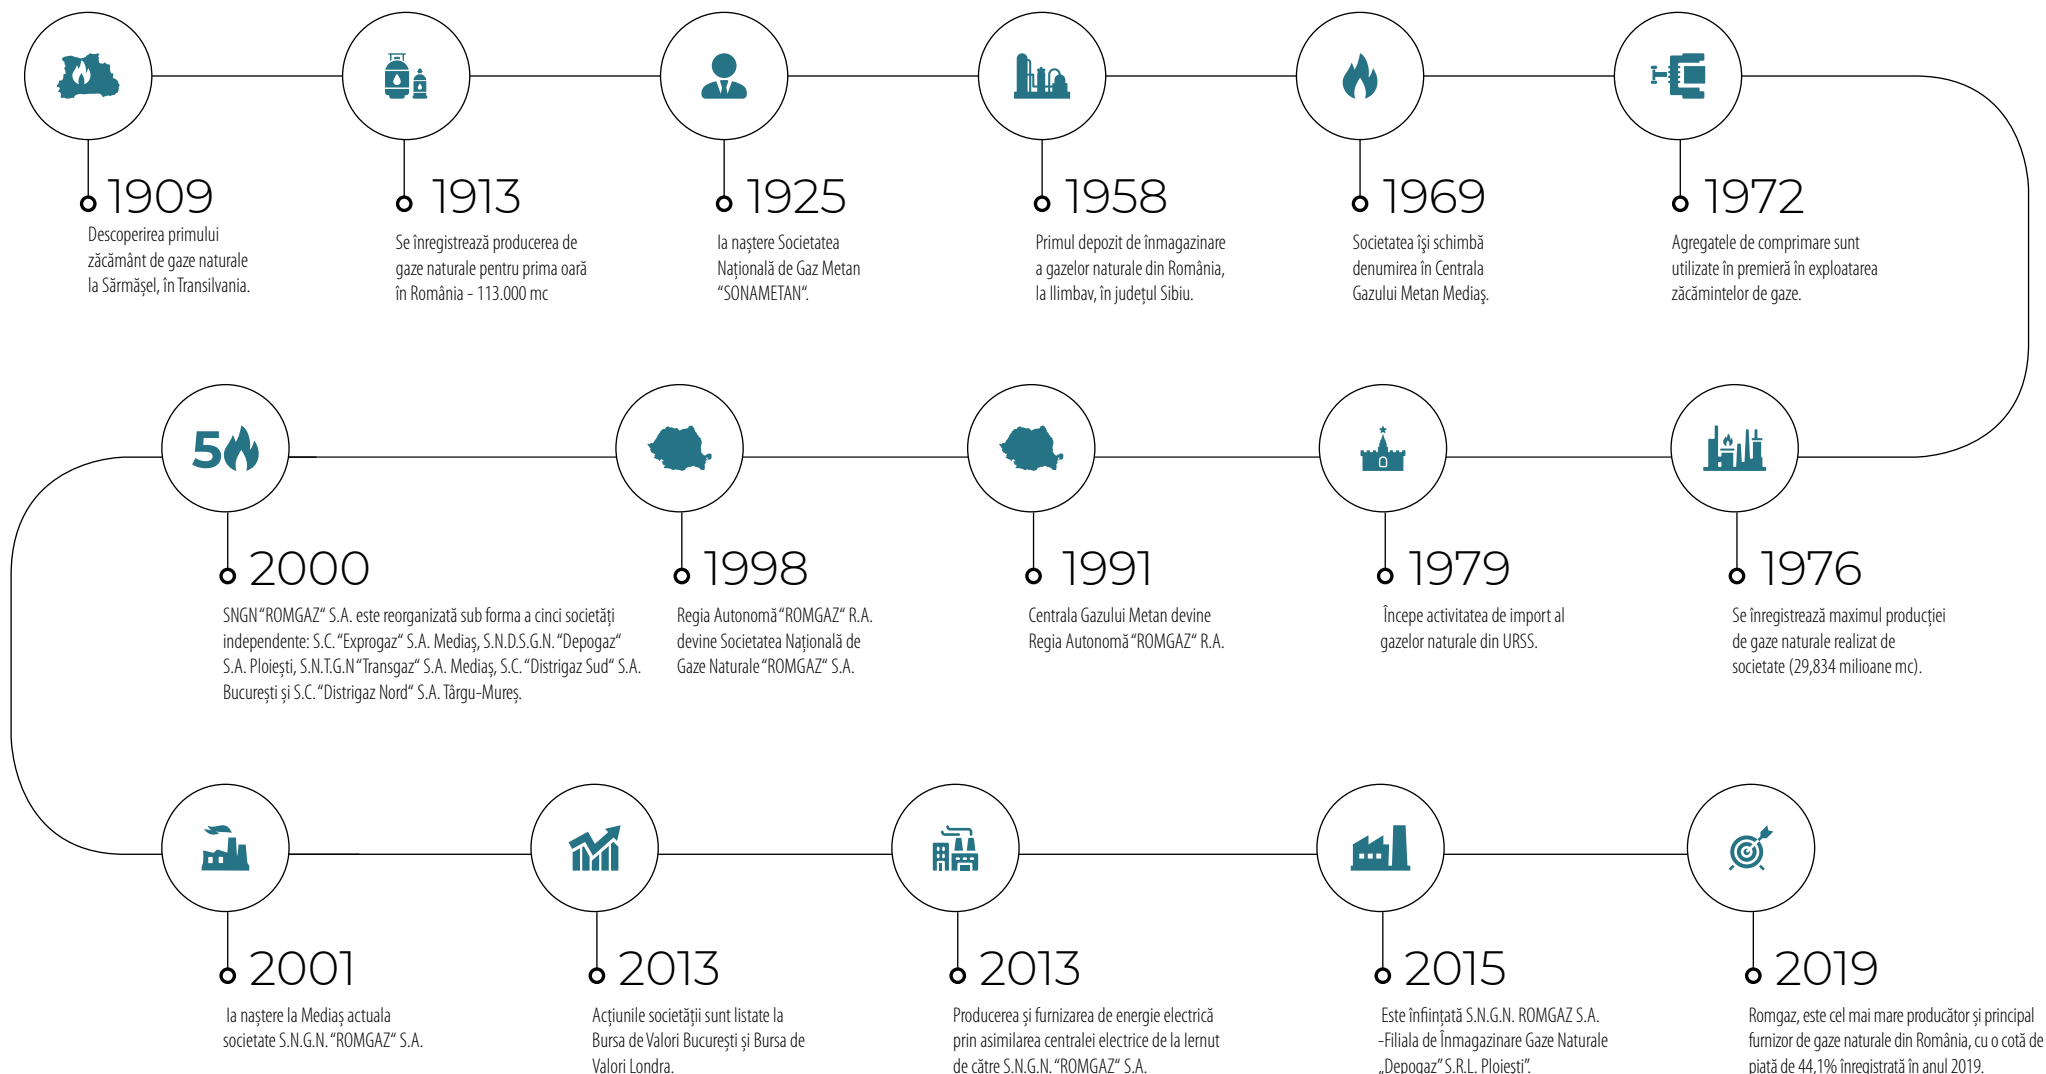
1909
Descoperirea primului zăcământ de gaze naturale la Sărmăşel, în Transilvania.

1913
Se înregistrează producerea de gaze naturale pentru prima oară în România - 113.000 mc

1925
Ia naştere Societatea Naţională de Gaz Metan “SONAMETAN“.

1958
Primul depozit de înmagazinare a gazelor naturale din România, la Ilimbav, în judeţul Sibiu.

1969
Societatea îşi schimbă denumirea în Centrala Gazului Metan Mediaş.

1972
Agregatele de comprimare sunt utilizate în premieră în exploatarea zăcămintelor de gaze.

50

2000
SNGN “ROMGAZ“ S.A. este reorganizată sub forma a cinci societăţi independente: S.C. “Exprogaz“ S.A. Mediaş, S.N.D.S.G.N. “Depogaz“ S.A. Ploieşti, S.N.T.G.N “Transgaz“ S.A. Mediaş, S.C. “Distrigaz Sud“ S.A. Bucureşti şi S.C. “Distrigaz Nord“ S.A. Târgu-Mureş.

1998
Regia Autonomă “ROMGAZ“ R.A. devine Societatea Naţională de Gaze Naturale “ROMGAZ“ S.A.

1991
Centrala Gazului Metan devine Regia Autonomă “ROMGAZ“ R.A.

1979
Începe activitatea de import al gazelor naturale din URSS.

1976
Se înregistrează maximul producţiei de gaze naturale realizat de societate (29,834 milioane mc).

2001
Ia naştere la Mediaş actuala societate S.N.G.N. “ROMGAZ“ S.A.

2013
Acţiunile societăţii sunt listate la Bursa de Valori Bucureşti şi Bursa de Valori Londra.

2013
Producerea şi furnizarea de energie electrică prin asimilarea centralei electrice de la Iernut de către S.N.G.N. “ROMGAZ“ S.A.

2015
Este înfiinţată S.N.G.N. ROMGAZ S.A. -Filiala de Înmagazinare Gaze Naturale „Depogaz” S.R.L. Ploieşti”.

2019
Romgaz, este cel mai mare producător şi principal furnizor de gaze naturale din România, cu o cotă de piaţă de 44,1% înregistrată în anul 2019.